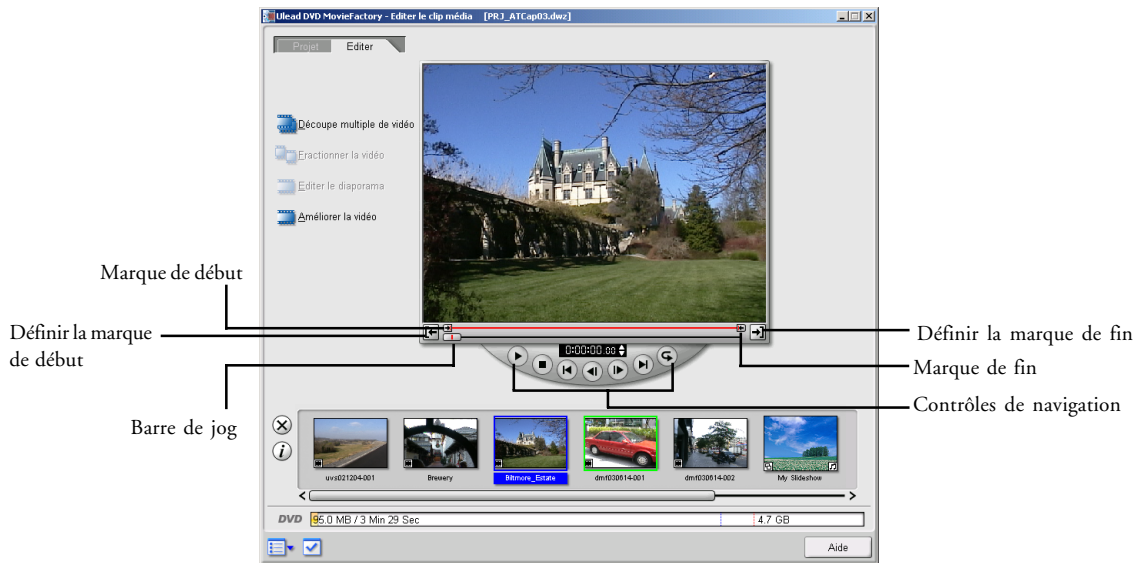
Ulead DVD MovieFactory - Editer le clip média [PRJ_ATCap03.dwz]

Projet Editer

Découpe multiple de vidéo

Fractionner la vidéo

Editer le diaporama

Améliorer la vidéo

Marque de début

Définir la marque de début

Barre de jog

0:00:00:00

Définir la marque de fin

Marque de fin

Contrôles de navigation

uvs021204-001 Brewery Biltmore_Estate dmf030614-001 dmf030614-002 My Slideshow

DVD 95.0 MB / 3 Min 29 Sec 4.7 GB

Aide